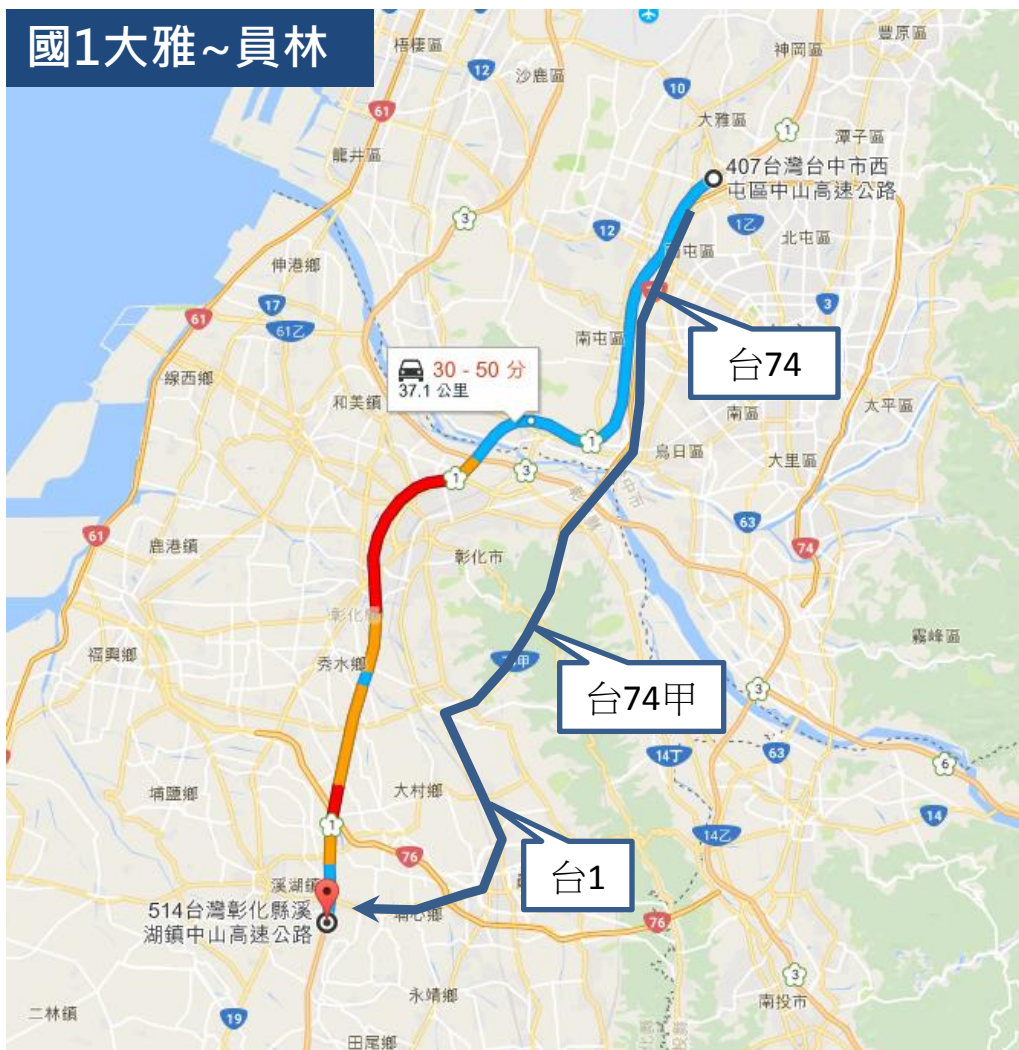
國1大雅~員林

梧棲區
沙鹿區
神岡區
豐原區
大雅區
潭子區
龍井區
407台灣台中市西屯區中山高速公路
伸港鄉
北屯區
南屯區
台74
線西鄉
30 - 50 分
37.1 公里
和美鎮
南區
太平區
烏日區
大里區
鹿港鎮
彰化市
霧峰區
福興鄉
秀水鄉
台74甲
埔鹽鄉
大村鄉
台1
溪湖鎮
514台灣彰化縣溪湖鎮中山高速公路
二林鎮
永靖鄉
南投市
田尾鄉
12
12
10
61
61
61
1
1
1
1
1乙
3
3
3
3
3
17
61乙
63
63
74
74
76
76
14丁
14乙
14
6
19